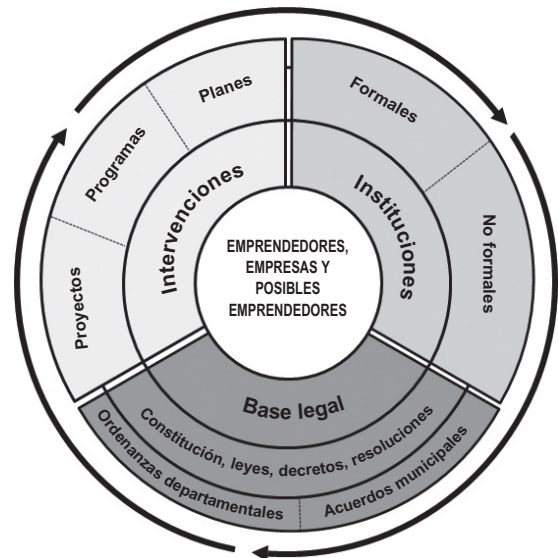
EMPRENDEDORES, EMPRESAS Y POSIBLES EMPRENDEDORES

Intervenciones

Planes

Programas

Proyectos

Instituciones

Formales

No formales

Base legal

Constitución, leyes, decretos, resoluciones

Ordenanzas departamentales

Acuerdos municipales